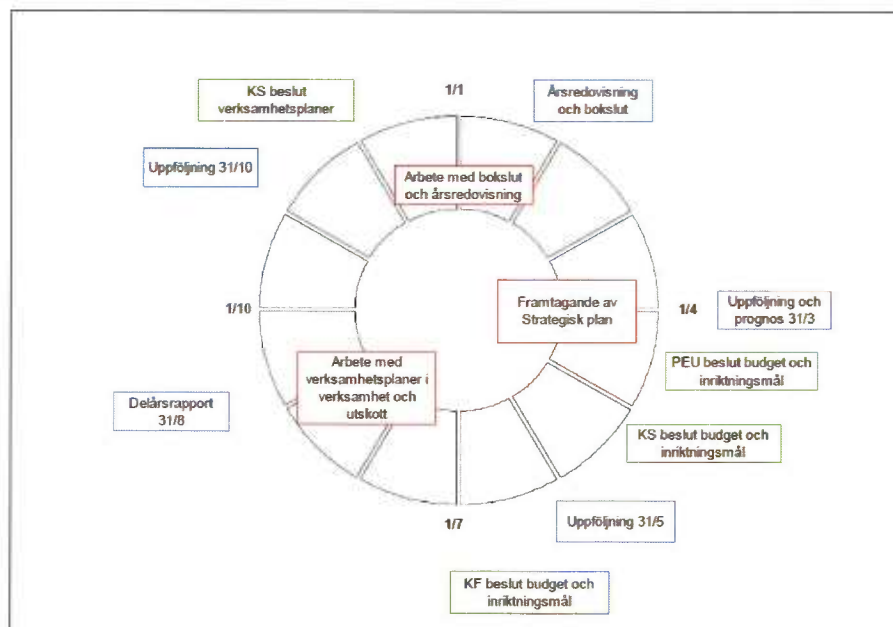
KS beslut verksamhetsplaner

1/1

Årsredovisning och bokslut

Uppföljning 31/10

Arbete med bokslut och årsredovisning

Framtagande av Strategisk plan

1/10

1/4

Uppföljning och prognos 31/3

PEU beslut budget och inriktningsmål

Arbete med verksamhetsplaner i verksamhet och utskott

Delårsrapport 31/8

KS beslut budget och inriktningsmål

1/7

Uppföljning 31/5

KF beslut budget och inriktningsmål